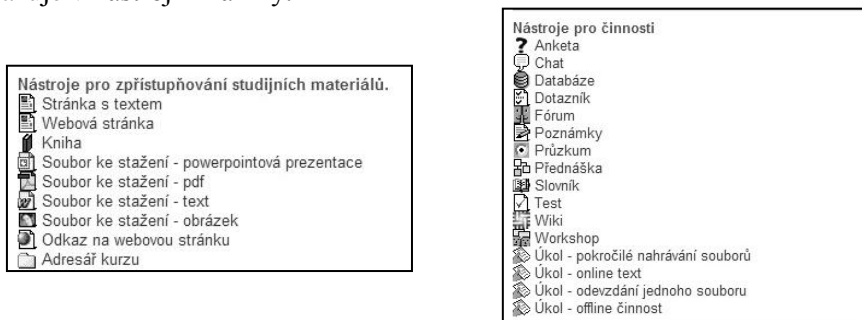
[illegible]

Nástroje pro zpřístupňování studijních materiálů.
Stránka s textem
Webová stránka
Kniha
Soubor ke stažení - powerpointová prezentace
Soubor ke stažení - pdf
Soubor ke stažení - text
Soubor ke stažení - obrázek
Odkaz na webovou stránku
Adresář kurzu

Nástroje pro činnosti
Anketa
Chat
Databáze
Dotazník
Fórum
Poznámky
Průzkum
Přednáška
Slovník
Test
Wiki
Workshop
Úkol - pokročilé nahrávání souborů
Úkol - online text
Úkol - odevzdání jednoho souboru
Úkol - offline činnost